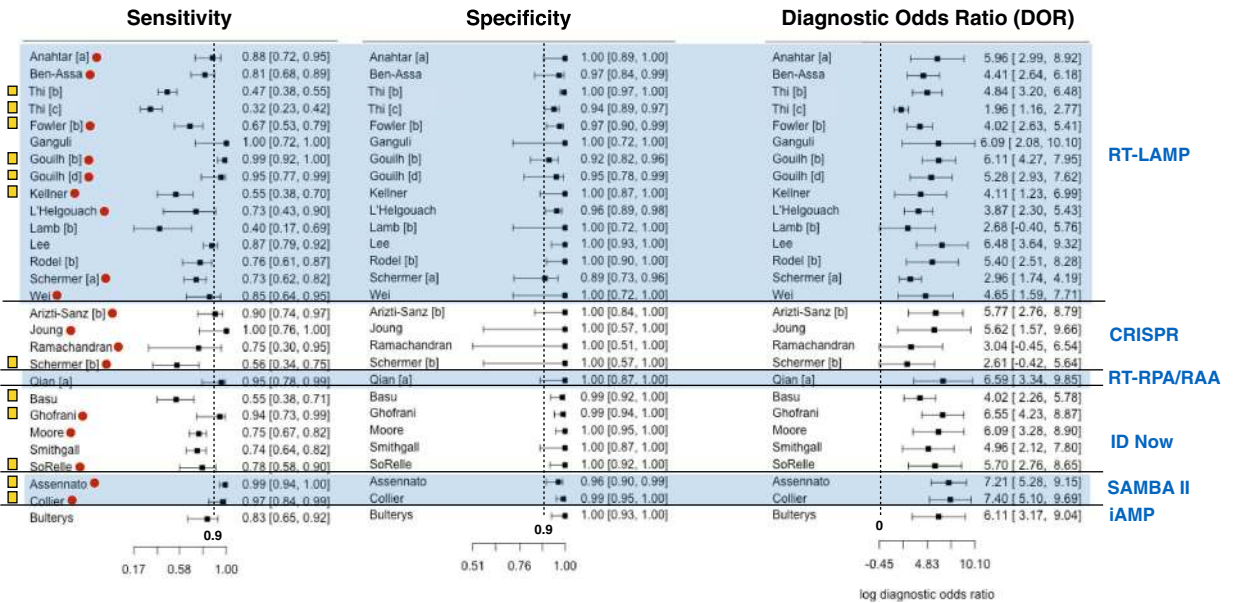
Sensitivity

Anahtar [a] 0.88 [0.72, 0.95]
Ben-Assa 0.81 [0.68, 0.89]
Thi [b] 0.47 [0.38, 0.55]
Thi [c] 0.32 [0.23, 0.42]
Fowler [b] 0.67 [0.53, 0.79]
Ganguli 1.00 [0.72, 1.00]
Gouilh [b] 0.99 [0.92, 1.00]
Gouilh [d] 0.95 [0.77, 0.99]
Kellner 0.55 [0.38, 0.70]
L'Helgouach 0.73 [0.43, 0.90]
Lamb [b] 0.40 [0.17, 0.69]
Lee 0.87 [0.79, 0.92]
Rodel [b] 0.76 [0.61, 0.87]
Schermer [a] 0.73 [0.62, 0.82]
Wei 0.85 [0.64, 0.95]
Arizti-Sanz [b] 0.90 [0.74, 0.97]
Joung 1.00 [0.76, 1.00]
Ramachandran 0.75 [0.30, 0.95]
Schermer [b] 0.56 [0.34, 0.75]
Qian [a] 0.95 [0.78, 0.99]
Basu 0.55 [0.38, 0.71]
Ghofrani 0.94 [0.73, 0.99]
Moore 0.75 [0.67, 0.82]
Smithgall 0.74 [0.64, 0.82]
SoRelle 0.78 [0.58, 0.90]
Assennato 0.99 [0.94, 1.00]
Collier 0.97 [0.84, 0.99]
Bulterys 0.83 [0.65, 0.92]
0.9
0.17 0.58 1.00

Specificity

Anahtar [a] 1.00 [0.89, 1.00]
Ben-Assa 0.97 [0.84, 0.99]
Thi [b] 1.00 [0.97, 1.00]
Thi [c] 0.94 [0.89, 0.97]
Fowler [b] 0.97 [0.90, 0.99]
Ganguli 1.00 [0.72, 1.00]
Gouilh [b] 0.92 [0.82, 0.96]
Gouilh [d] 0.95 [0.78, 0.99]
Kellner 1.00 [0.87, 1.00]
L'Helgouach 0.96 [0.89, 0.98]
Lamb [b] 1.00 [0.72, 1.00]
Lee 1.00 [0.93, 1.00]
Rodel [b] 1.00 [0.90, 1.00]
Schermer [a] 0.89 [0.73, 0.96]
Wei 1.00 [0.72, 1.00]
Arizti-Sanz [b] 1.00 [0.84, 1.00]
Joung 1.00 [0.57, 1.00]
Ramachandran 1.00 [0.51, 1.00]
Schermer [b] 1.00 [0.57, 1.00]
Qian [a] 1.00 [0.87, 1.00]
Basu 0.99 [0.92, 1.00]
Ghofrani 0.99 [0.94, 1.00]
Moore 1.00 [0.95, 1.00]
Smithgall 1.00 [0.87, 1.00]
SoRelle 1.00 [0.92, 1.00]
Assennato 0.96 [0.90, 0.99]
Collier 0.99 [0.95, 1.00]
Bulterys 1.00 [0.93, 1.00]
0.9
0.51 0.76 1.00

Diagnostic Odds Ratio (DOR)

Anahtar [a] 5.96 [2.99, 8.92]
Ben-Assa 4.41 [2.64, 6.18]
Thi [b] 4.84 [3.20, 6.48]
Thi [c] 1.96 [1.16, 2.77]
Fowler [b] 4.02 [2.63, 5.41]
Ganguli 6.09 [2.08, 10.10]
Gouilh [b] 6.11 [4.27, 7.95]
Gouilh [d] 5.28 [2.93, 7.62]
Kellner 4.11 [1.23, 6.99]
L'Helgouach 3.87 [2.30, 5.43]
Lamb [b] 2.68 [-0.40, 5.76]
Lee 6.48 [3.64, 9.32]
Rodel [b] 5.40 [2.51, 8.28]
Schermer [a] 2.96 [1.74, 4.19]
Wei 4.65 [1.59, 7.71]
Arizti-Sanz [b] 5.77 [2.76, 8.79]
Joung 5.62 [1.57, 9.66]
Ramachandran 3.04 [-0.45, 6.54]
Schermer [b] 2.61 [-0.42, 5.64]
Qian [a] 6.59 [3.34, 9.85]
Basu 4.02 [2.26, 5.78]
Ghofrani 6.55 [4.23, 8.87]
Moore 6.09 [3.28, 8.90]
Smithgall 4.96 [2.12, 7.80]
SoRelle 5.70 [2.76, 8.65]
Assennato 7.21 [5.28, 9.15]
Collier 7.40 [5.10, 9.69]
Bulterys 6.11 [3.17, 9.04]
0
-0.45 4.83 10.10
log diagnostic odds ratio

RT-LAMP
CRISPR
RT-RPA/RAA
ID Now
SAMBA II
iAMP